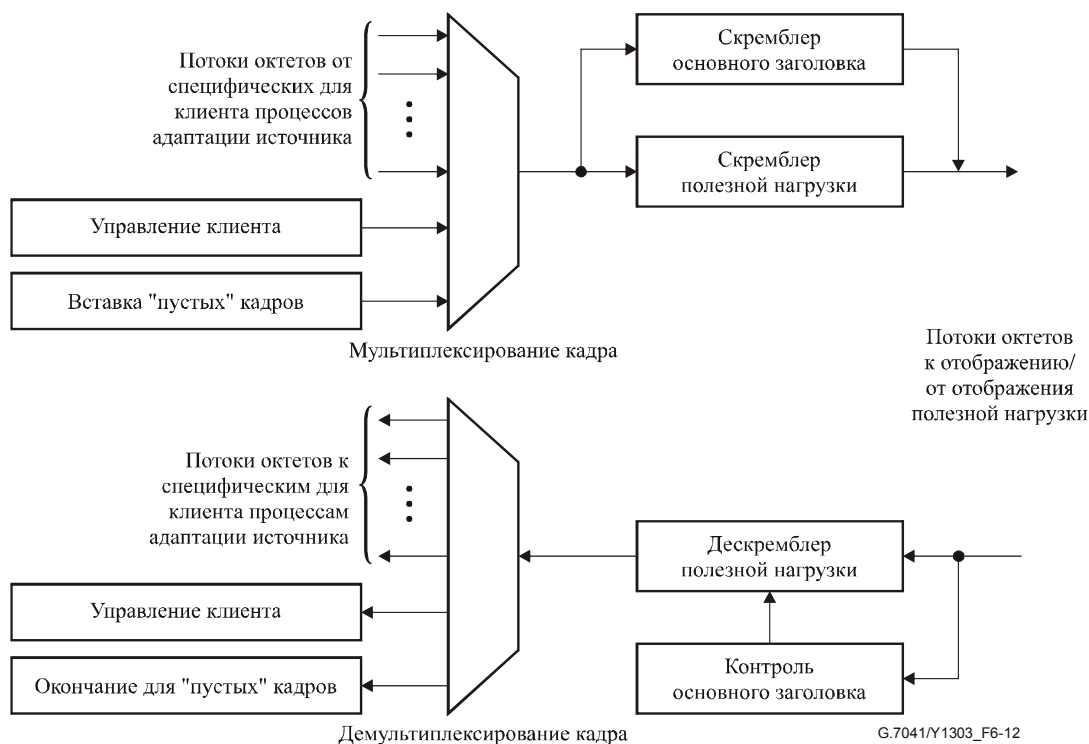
Потоки октетов от специфических для клиента процессов адаптации источника

Скремблер основного заголовка

Скремблер полезной нагрузки

Управление клиента

Вставка "пустых" кадров

Мультиплексирование кадра

Потоки октетов к отображению/ от отображения полезной нагрузки

Потоки октетов к специфическим для клиента процессам адаптации источника

Дескремблер полезной нагрузки

Управление клиента

Контроль основного заголовка

Окончание для "пустых" кадров

Демультиплексирование кадра

G.7041/Y1303_F6-12